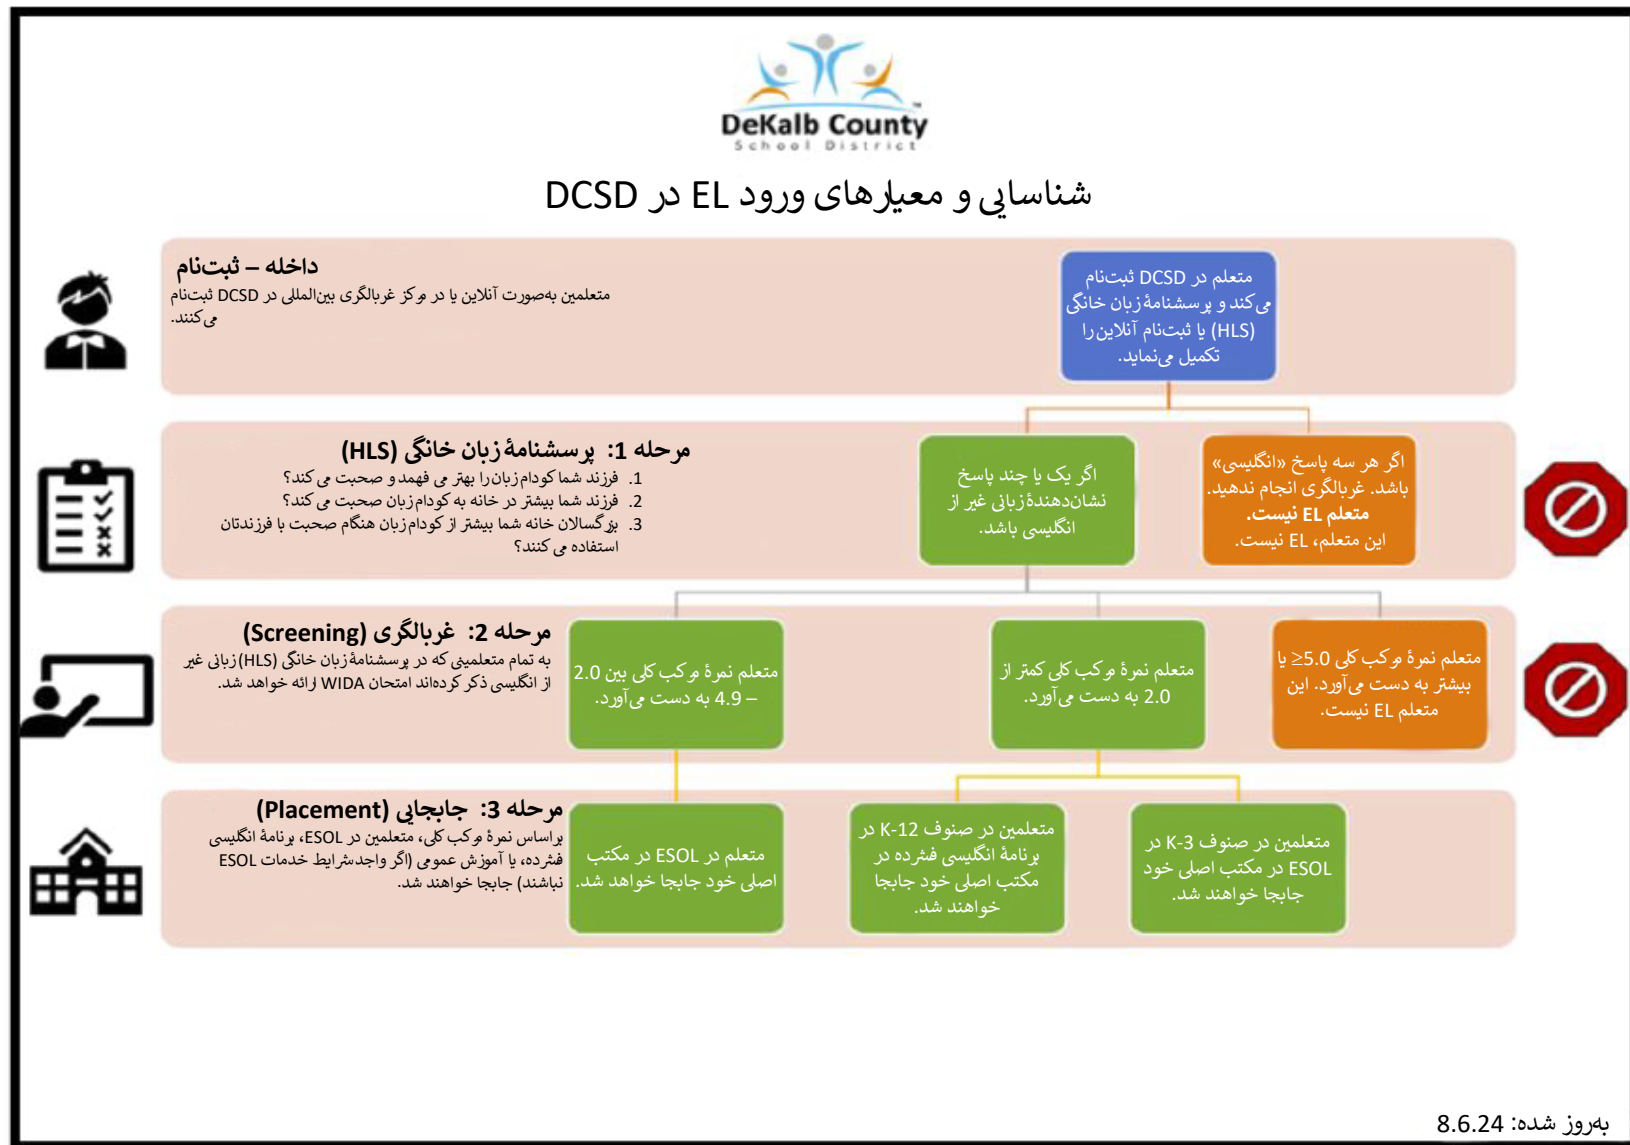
DeKalb County
School District

شناسایی و معیارهای ورود EL در DCSD

داخله – ثبت‌نام
متعلمین به‌صورت آنلاین یا در مرکز غربالگری بین‌المللی در DCSD ثبت‌نام می‌کنند.

متعلم در DCSD ثبت‌نام می‌کند و پرسشنامهٔ زبان خانگی (HLS) یا ثبت‌نام آنلاین را تکمیل می‌نماید.

مرحله 1: پرسشنامهٔ زبان خانگی (HLS)
1. فرزند شما کدام‌زبان‌را بهتر می فهمد و صحبت می کند؟
2. فرزند شما بیشتر در خانه به کدام‌زبان صحبت می کند؟
3. بزرگسالان خانه شما بیشتر از کدام‌زبان هنگام صحبت با فرزندتان استفاده می کنند؟

اگر یک یا چند پاسخ نشان‌دهندهٔ زبانی غیر از انگلیسی باشد.

اگر هر سه پاسخ «انگلیسی» باشد. غربالگری انجام ندهید. متعلم EL نیست. این متعلم، EL نیست.

مرحله 2: غربالگری (Screening)
به تمام متعلمینی که در پرسشنامهٔ زبان خانگی (HLS) زبانی غیر از انگلیسی ذکر کرده‌اند امتحان WIDA ارائه خواهد شد.

متعلم نمرهٔ مرکب کلی بین 2.0 – 4.9 به دست می‌آورد.

متعلم نمرهٔ مرکب کلی کمتر از 2.0 به دست می‌آورد.

متعلم نمرهٔ مرکب کلی 5.0≤ یا بیشتر به دست می‌آورد. این متعلم EL نیست.

مرحله 3: جابجایی (Placement)
براساس نمرهٔ مرکب کلی، متعلمین در ESOL، برنامهٔ انگلیسی فشرده، یا آموزش عمومی (اگر واجدشرایط خدمات ESOL نباشند) جابجا خواهند شد.

متعلم در ESOL در مکتب اصلی خود جابجا خواهد شد.

متعلمین در صنوف K-12 در برنامهٔ انگلیسی فشرده در مکتب اصلی خود جابجا خواهند شد.

متعلمین در صنوف K-3 در ESOL در مکتب اصلی خود جابجا خواهند شد.

به‌روز شده: 8.6.24